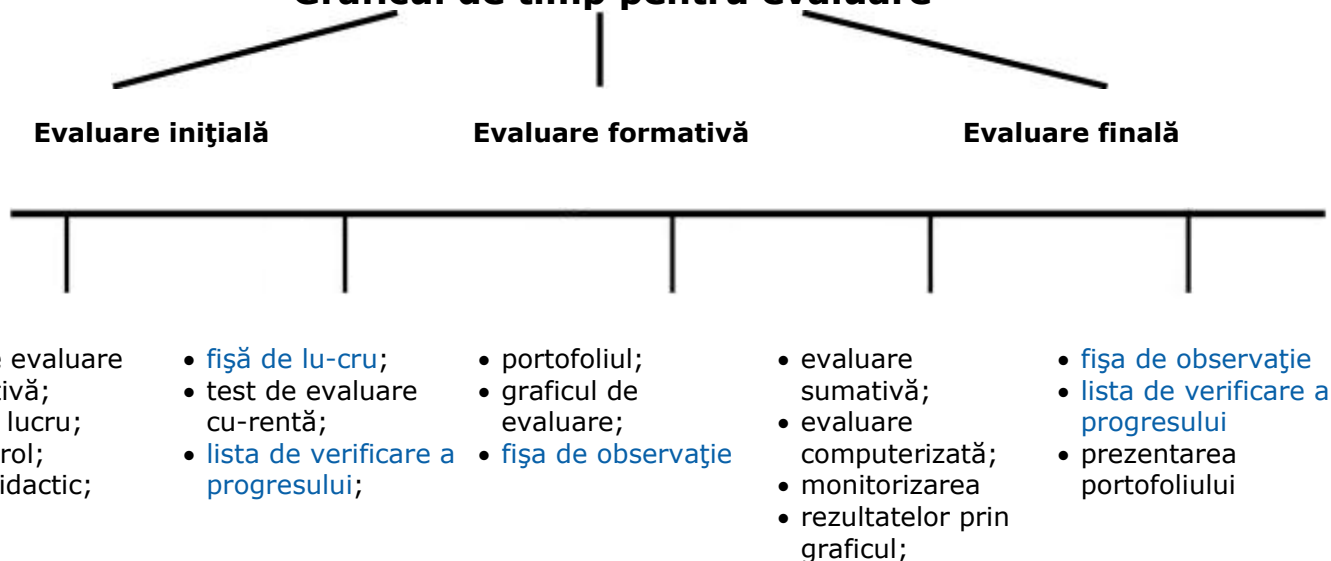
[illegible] de timp pentru evaluare

Evaluare iniţială

Evaluare formativă

Evaluare finală

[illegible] evaluare
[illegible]tivă;
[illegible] lucru;
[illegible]rol;
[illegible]idactic;

• fişă de lu-cru;
• test de evaluare cu-rentă;
• lista de verificare a progresului;

• portofoliul;
• graficul de evaluare;
• fişa de observaţie

• evaluare sumativă;
• evaluare computerizată;
• monitorizarea
• rezultatelor prin graficul;

• fişa de observaţie
• lista de verificare a progresului
• prezentarea portofoliului